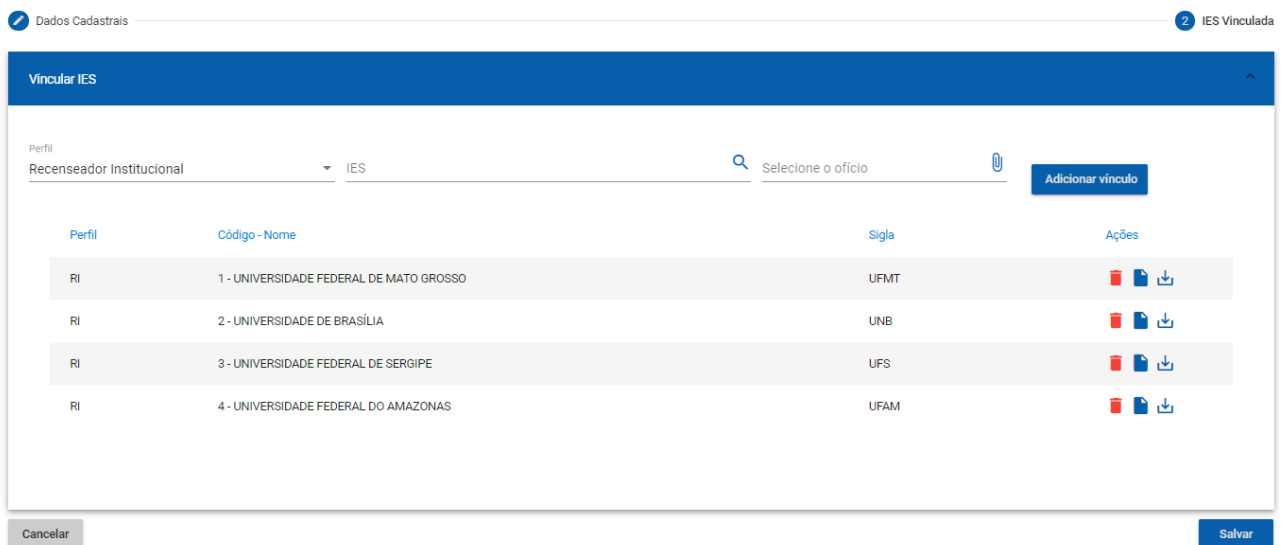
Dados Cadastrais

2 IES Vinculada

Vincular IES

Perfil
Recenseador Institucional

IES

Selecione o ofício

Adicionar vínculo

| Perfil | Código - Nome | Sigla | Ações |
|---|---|---|---|
| RI | 1 - UNIVERSIDADE FEDERAL DE MATO GROSSO | UFMT | |
| RI | 2 - UNIVERSIDADE DE BRASÍLIA | UNB | |
| RI | 3 - UNIVERSIDADE FEDERAL DE SERGIPE | UFS | |
| RI | 4 - UNIVERSIDADE FEDERAL DO AMAZONAS | UFAM | |

Cancelar

Salvar